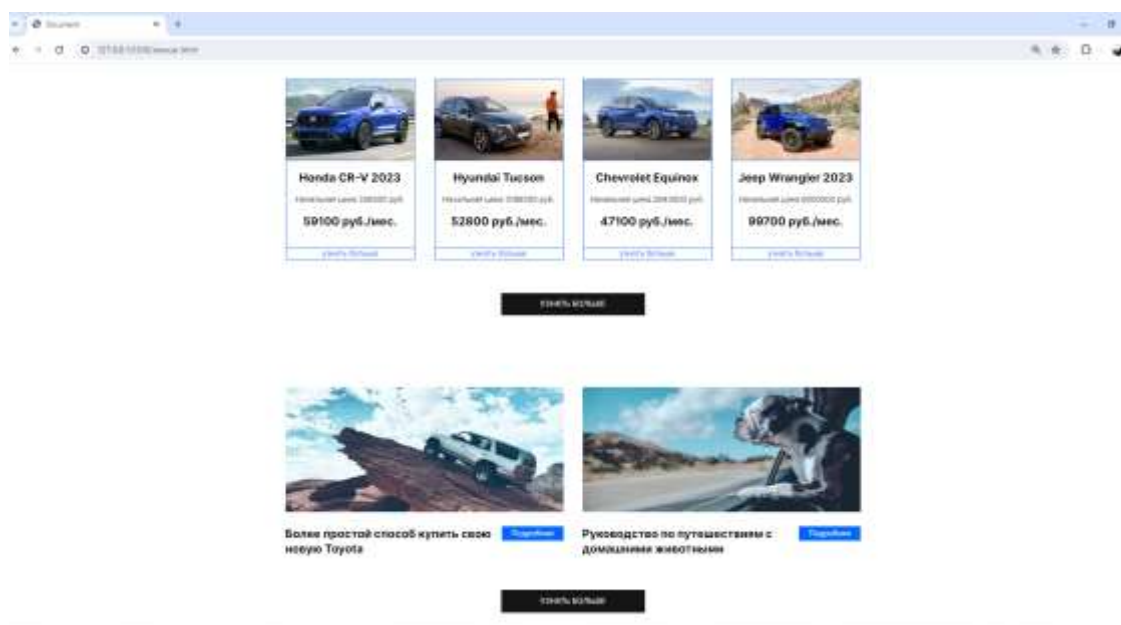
Document

127.0.0.1:5500/index.html

Honda CR-V 2023
Начальная цена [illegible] руб.
59100 руб./мес.
Узнать больше

Hyundai Tucson
Начальная цена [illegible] руб.
52800 руб./мес.
Узнать больше

Chevrolet Equinox
Начальная цена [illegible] руб.
47100 руб./мес.
Узнать больше

Jeep Wrangler 2023
Начальная цена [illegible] руб.
99700 руб./мес.
Узнать больше

УЗНАТЬ БОЛЬШЕ

Более простой способ купить свою новую Toyota
Подробнее

Руководство по путешествиям с домашними животными
Подробнее

УЗНАТЬ БОЛЬШЕ